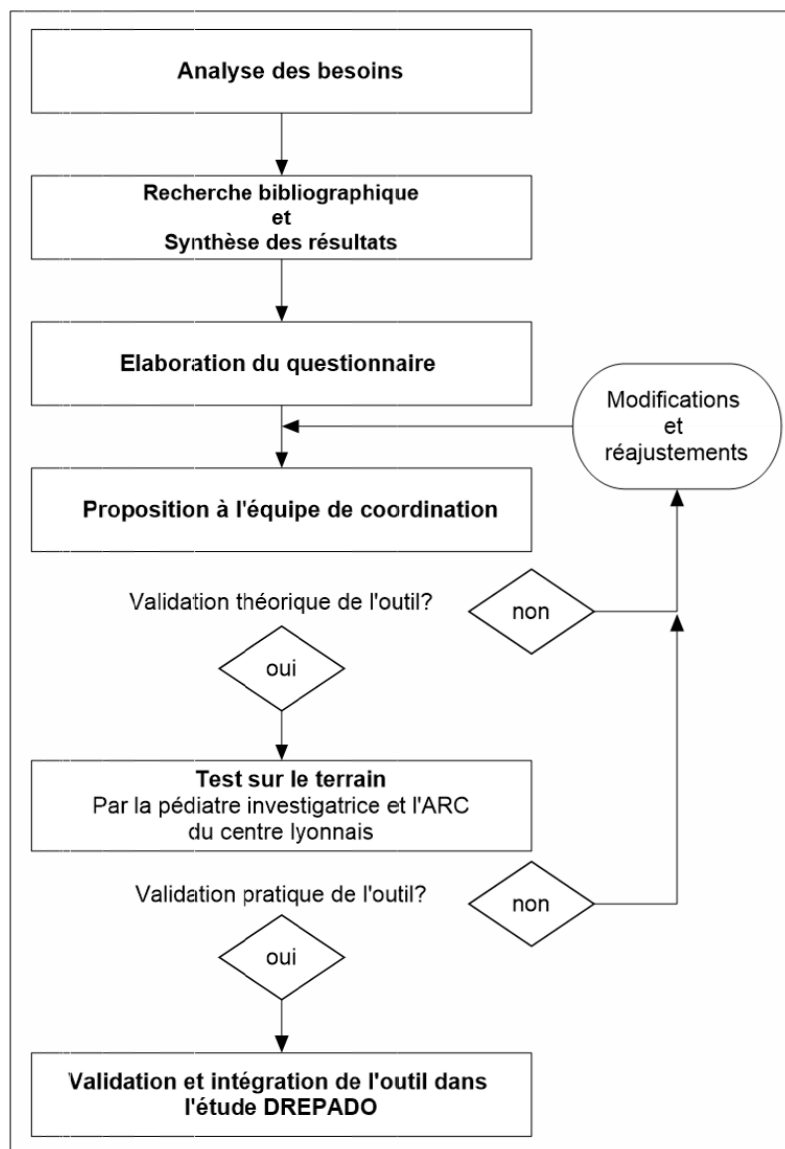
Analyse des besoins

Recherche bibliographique
et
Synthèse des résultats

Elaboration du questionnaire

Modifications
et
réajustements

Proposition à l'équipe de coordination

Validation théorique de l'outil?

non

oui

Test sur le terrain
Par la pédiatre investigatrice et l'ARC du centre lyonnais

Validation pratique de l'outil?

non

oui

Validation et intégration de l'outil dans l'étude DREPADO